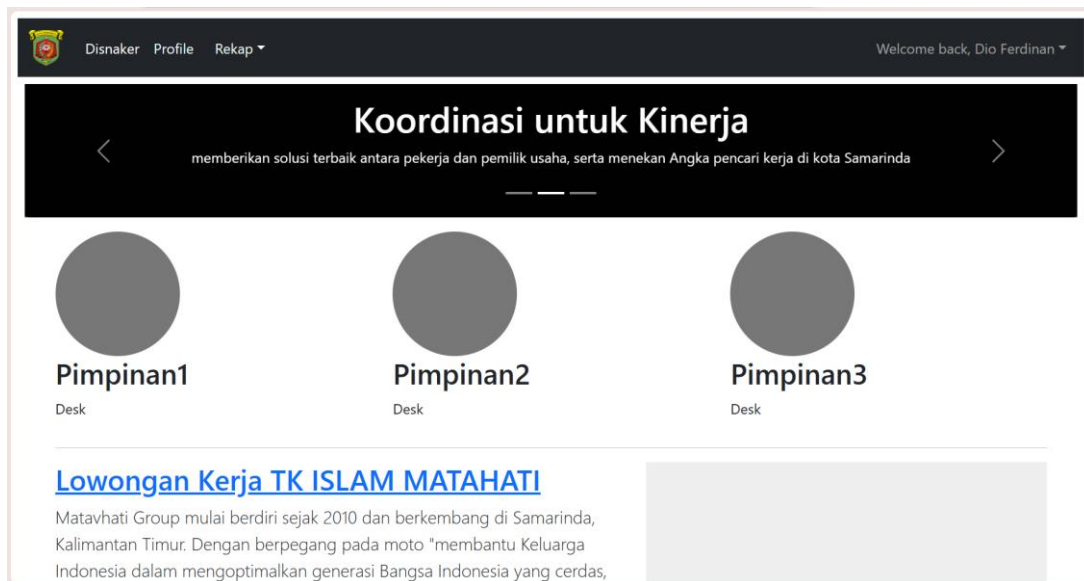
Disnaker Profile Rekap ▾

Welcome back, Dio Ferdinan ▾

Koordinasi untuk Kinerja

memberikan solusi terbaik antara pekerja dan pemilik usaha, serta menekan Angka pencari kerja di kota Samarinda

Pimpinan1

Desk

Pimpinan2

Desk

Pimpinan3

Desk

Lowongan Kerja TK ISLAM MATAHATI

Matavhati Group mulai berdiri sejak 2010 dan berkembang di Samarinda, Kalimantan Timur. Dengan berpegang pada moto "membantu Keluarga Indonesia dalam mengoptimalkan generasi Bangsa Indonesia yang cerdas,